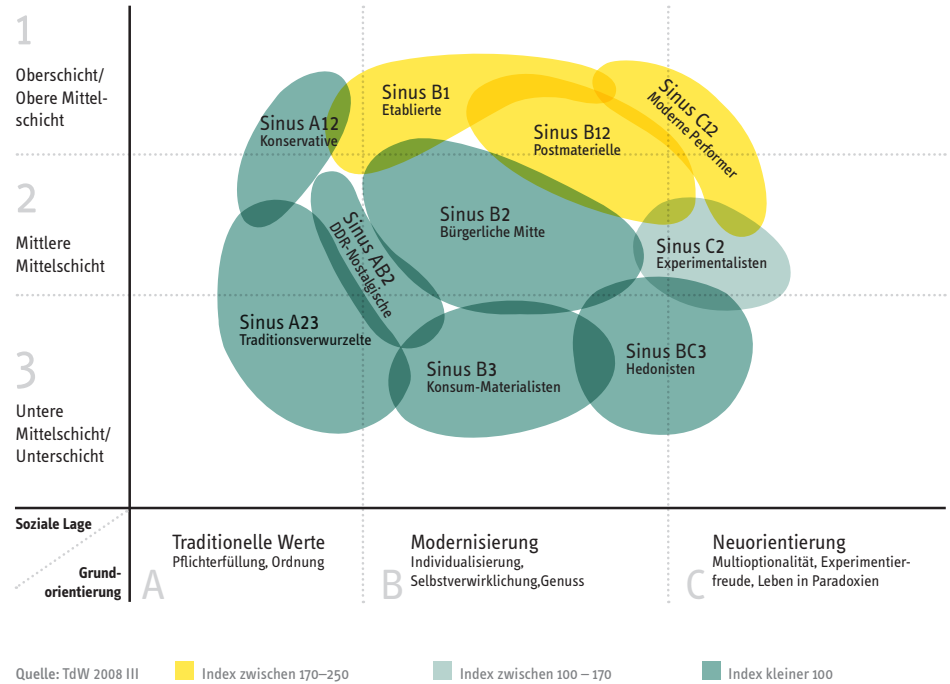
1
Oberschicht/
Obere Mittelschicht

2
Mittlere
Mittelschicht

3
Untere
Mittelschicht/
Unterschicht

Sinus A12
Konservative

Sinus B1
Etablierte

Sinus B12
Postmaterielle

Sinus C12
Moderne Performer

Sinus AB2
DDR-Nostalgische

Sinus B2
Bürgerliche Mitte

Sinus C2
Experimentalisten

Sinus A23
Traditionsverwurzelte

Sinus B3
Konsum-Materialisten

Sinus BC3
Hedonisten

Soziale Lage

Grundorientierung

A
Traditionelle Werte
Pflichterfüllung, Ordnung

B
Modernisierung
Individualisierung,
Selbstverwirklichung,Genuss

C
Neuorientierung
Multioptionalität, Experimentierfreude, Leben in Paradoxien

Quelle: TdW 2008 III

Index zwischen 170–250

Index zwischen 100 – 170

Index kleiner 100